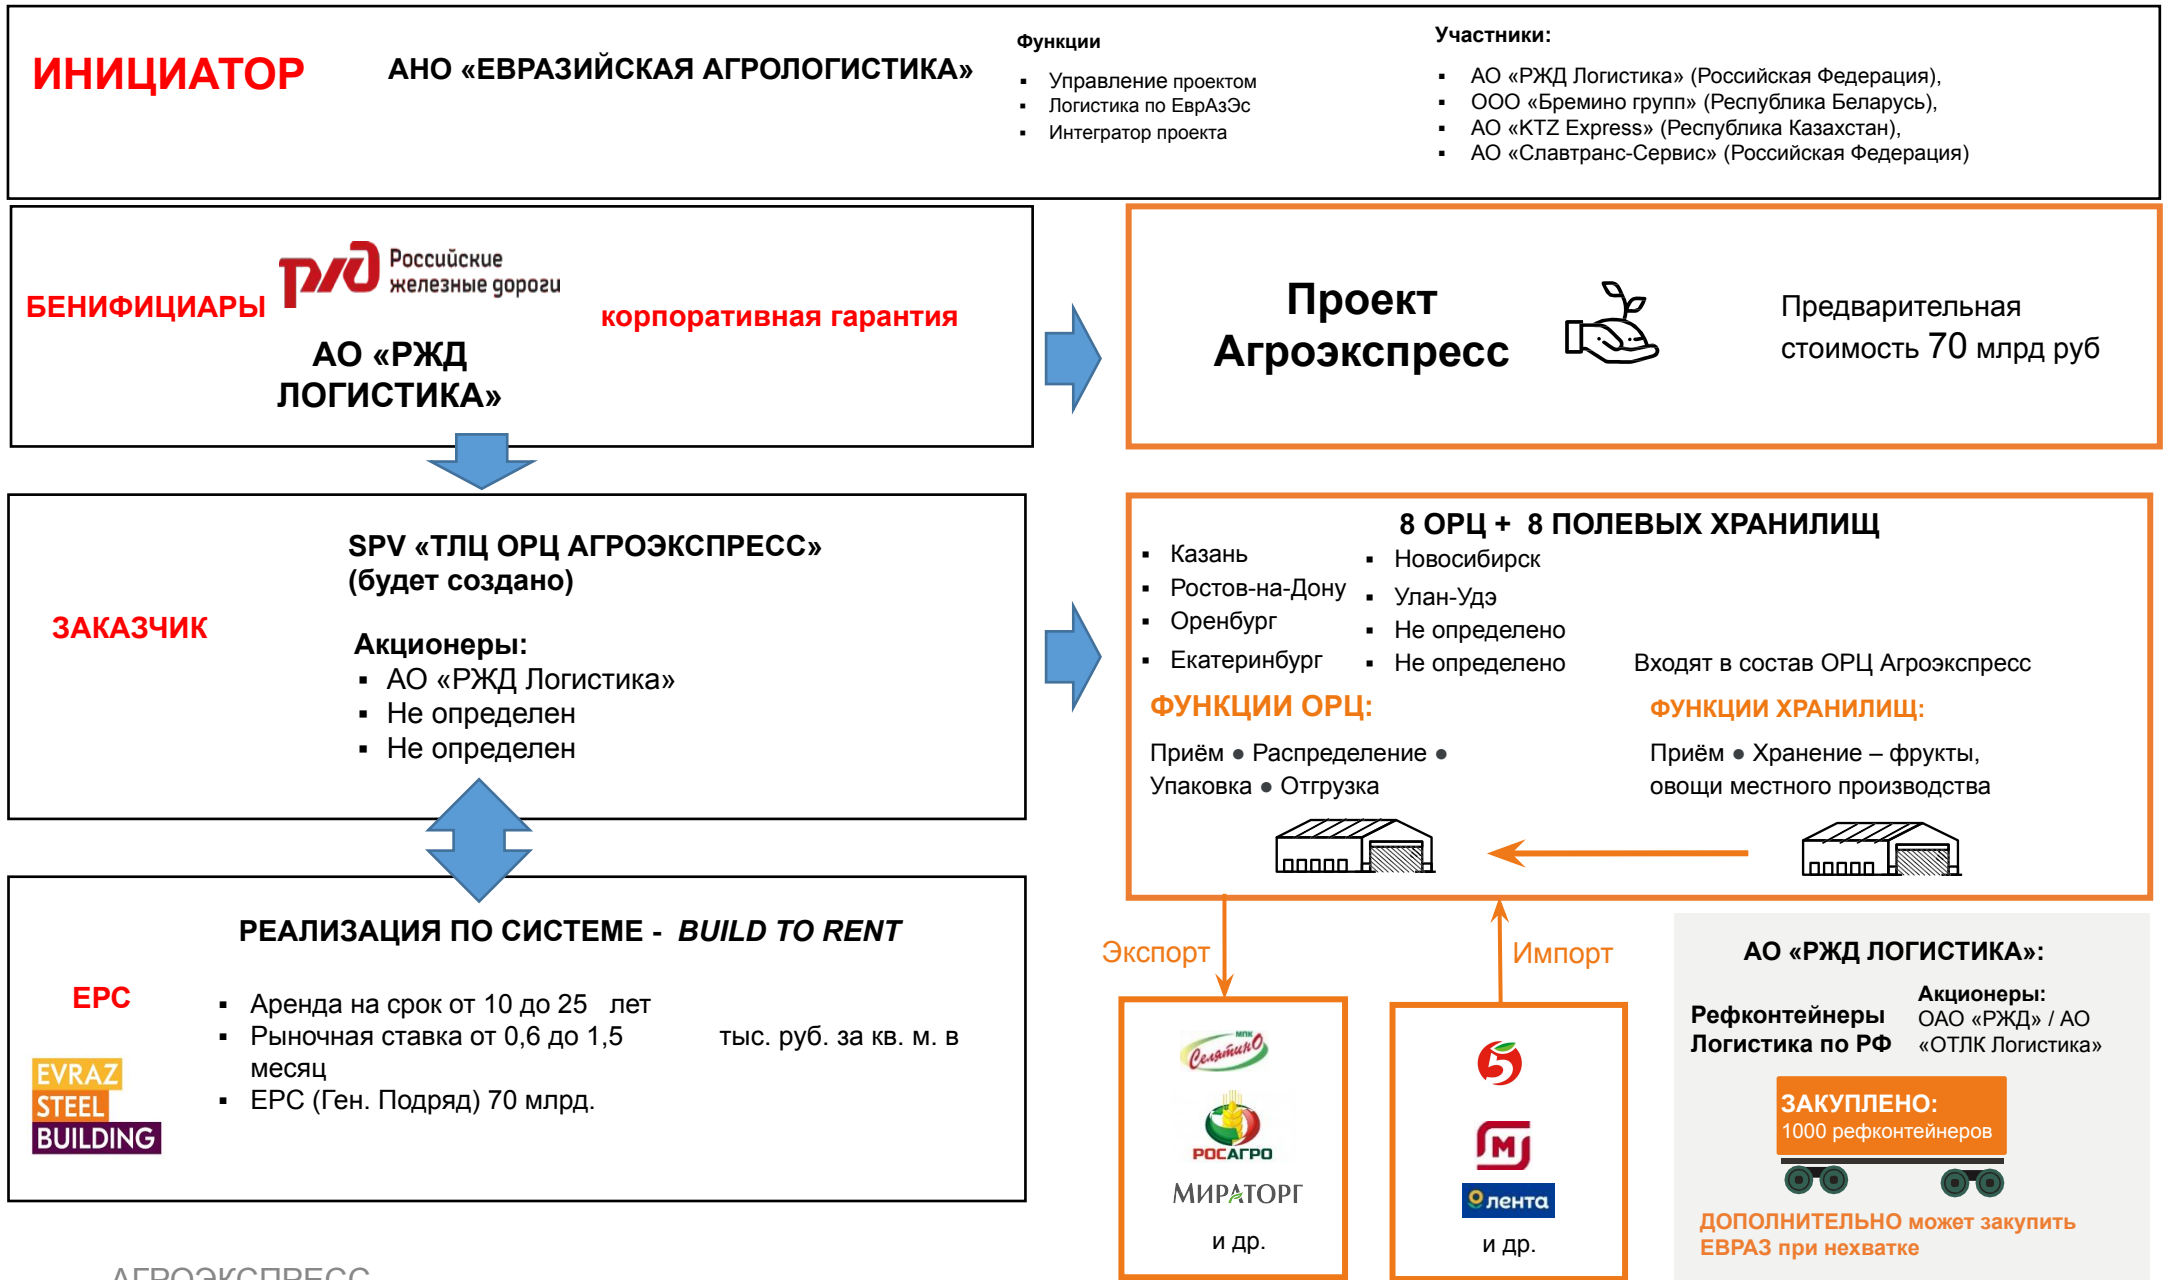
ИНИЦИАТОР

АНО «ЕВРАЗИЙСКАЯ АГРОЛОГИСТИКА»

Функции
- Управление проектом
- Логистика по ЕврАзЭс
- Интегратор проекта

Участники:
- АО «РЖД Логистика» (Российская Федерация),
- ООО «Бремино групп» (Республика Беларусь),
- АО «KTZ Express» (Республика Казахстан),
- АО «Славтранс-Сервис» (Российская Федерация)

БЕНИФИЦИАРЫ

РЖД Российские железные дороги

АО «РЖД ЛОГИСТИКА»

корпоративная гарантия

Проект Агроэкспресс

Предварительная стоимость 70 млрд руб

ЗАКАЗЧИК

SPV «ТЛЦ ОРЦ АГРОЭКСПРЕСС» (будет создано)

Акционеры:
- АО «РЖД Логистика»
- Не определен
- Не определен

8 ОРЦ + 8 ПОЛЕВЫХ ХРАНИЛИЩ
- Казань
- Ростов-на-Дону
- Оренбург
- Екатеринбург
- Новосибирск
- Улан-Удэ
- Не определено
- Не определено

Входят в состав ОРЦ Агроэкспресс

ФУНКЦИИ ОРЦ:
Приём ● Распределение ● Упаковка ● Отгрузка

ФУНКЦИИ ХРАНИЛИЩ:
Приём ● Хранение – фрукты, овощи местного производства

РЕАЛИЗАЦИЯ ПО СИСТЕМЕ - BUILD TO RENT

EPC

EVRAZ STEEL BUILDING

- Аренда на срок от 10 до 25 лет
- Рыночная ставка от 0,6 до 1,5 тыс. руб. за кв. м. в месяц
- EPC (Ген. Подряд) 70 млрд.

Экспорт

Импорт

МПК Селятино

РОСАГРО

МИРАТОРГ

и др.

5

М

лента

и др.

АО «РЖД ЛОГИСТИКА»:

Рефконтейнеры Логистика по РФ

Акционеры: ОАО «РЖД» / АО «ОТЛК Логистика»

ЗАКУПЛЕНО:
1000 рефконтейнеров

ДОПОЛНИТЕЛЬНО может закупить ЕВРАЗ при нехватке

АГРОЭКСПРЕСС